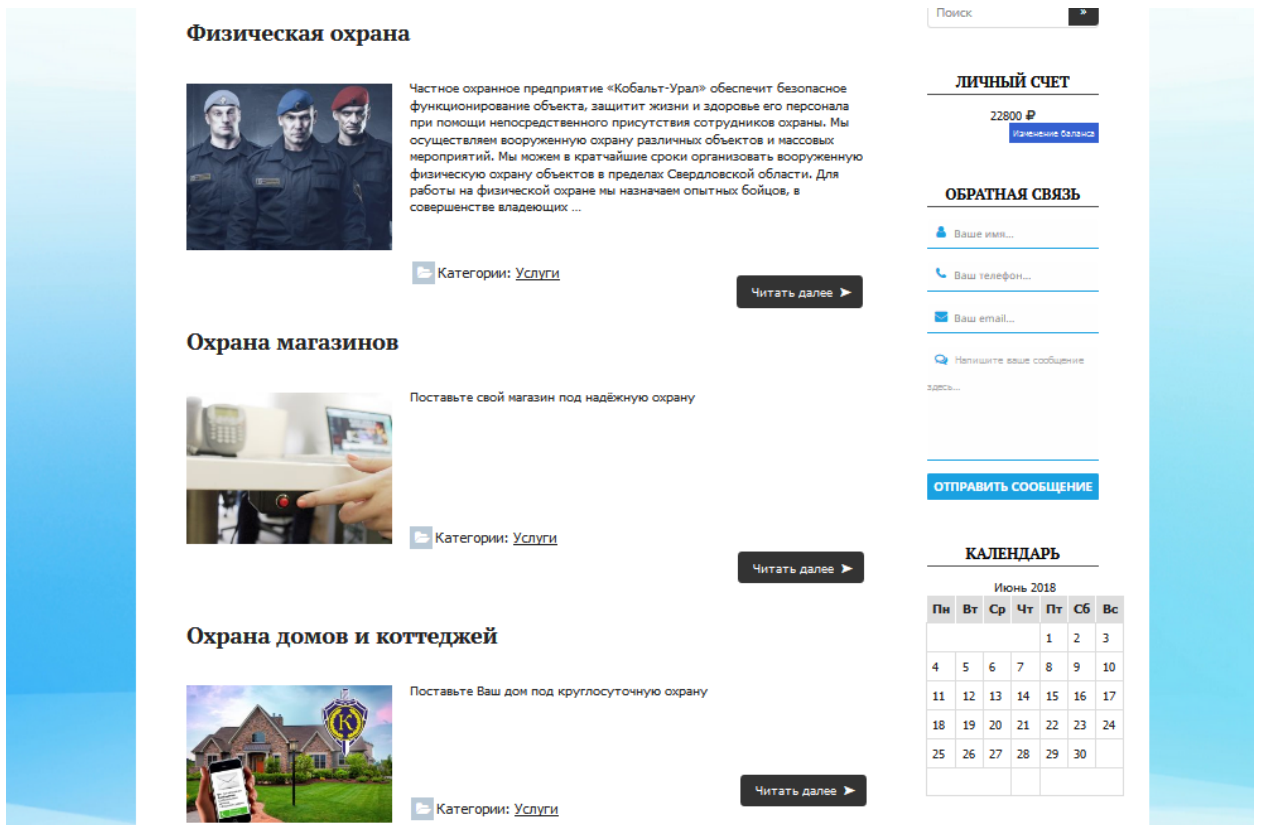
Физическая охрана

Частное охранное предприятие «Кобальт-Урал» обеспечит безопасное функционирование объекта, защитит жизни и здоровье его персонала при помощи непосредственного присутствия сотрудников охраны. Мы осуществляем вооруженную охрану различных объектов и массовых мероприятий. Мы можем в кратчайшие сроки организовать вооруженную физическую охрану объектов в пределах Свердловской области. Для работы на физической охране мы назначаем опытных бойцов, в совершенстве владеющих …

Категории: Услуги

Читать далее

Охрана магазинов

Поставьте свой магазин под надёжную охрану

Категории: Услуги

Читать далее

Охрана домов и коттеджей

Поставьте Ваш дом под круглосуточную охрану

Читать далее

Категории: Услуги

Поиск

ЛИЧНЫЙ СЧЕТ

22800 ₽

Изменение баланса

ОБРАТНАЯ СВЯЗЬ

Ваше имя...

Ваш телефон...

Ваш email...

Напишите ваше сообщение здесь...

ОТПРАВИТЬ СООБЩЕНИЕ

КАЛЕНДАРЬ

Июнь 2018

| Пн | Вт | Ср | Чт | Пт | Сб | Вс |
|---|---|---|---|---|---|---|
| | | | | 1 | 2 | 3 |
| 4 | 5 | 6 | 7 | 8 | 9 | 10 |
| 11 | 12 | 13 | 14 | 15 | 16 | 17 |
| 18 | 19 | 20 | 21 | 22 | 23 | 24 |
| 25 | 26 | 27 | 28 | 29 | 30 | |